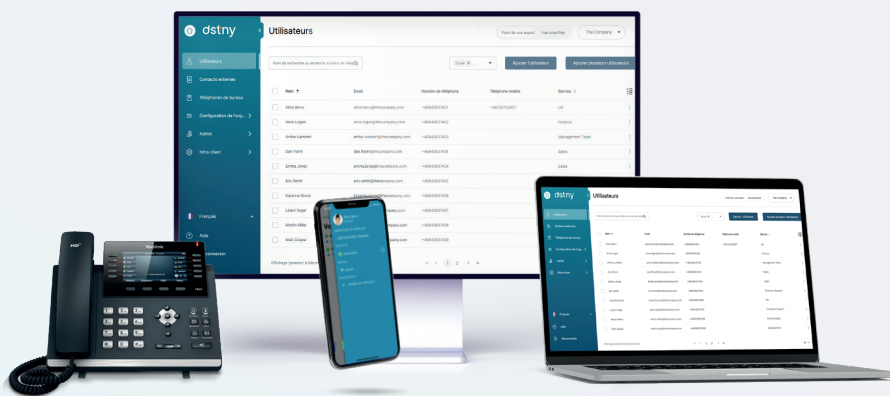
dstny

Utilisateurs

Utilisateurs
Contacts externes
Téléphones de bureau
Configurateur de fog...
Admin
Infra client

Français
Aide
Connexion

Nom de recherche ou entrez le numéro de clé
Ajouter l'utilisateur
Ajouter plusieurs utilisateurs
The Company

| Nom | Email | Numéro de téléphone | Téléphone mobile | Service |
|---|---|---|---|---|
| Alice Berry | alice.berry@thecompany.com | +46843637401 | +46705702891 | UX |
| Anna Logan | anna.logan@thecompany.com | +46843637403 | | Finance |
| Arriko Lambert | arriko.lambert@thecompany.com | +46843637402 | | Management Team |
| Dan Ferro | dan.ferro@thecompany.com | +46843637418 | | Sales |
| Emma Jones | emma.jones@thecompany.com | +46843637404 | | Sales |
| Eric Smith | eric.smith@thecompany.com | +46843637405 | | |
| Katarina Stone | | +46843637406 | | |
| Lealeh Hoger | | +46843637407 | | |
| Martin Miller | | +46843637408 | | |
| Matt Cooper | | +46843637409 | | |

Affichage (premier) à (dernier)
1 2 3

Yealink

dstny
Utilisateurs